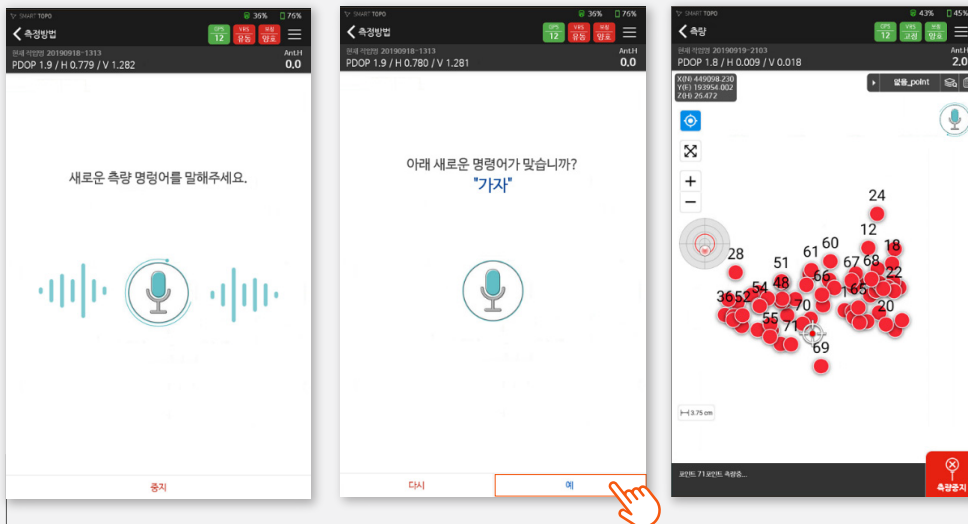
SMART TOPO 35% 76%

측정방법

GPS 12 VRS 유동 위성 양호

현재 작업명 20190918-1313

PDOP 1.9 / H 0.779 / V 1.282

Ant.H 0.0

새로운 측량 명령어를 말해주세요.

중지

SMART TOPO 35% 76%

측정방법

GPS 12 VRS 유동 위성 양호

현재 작업명 20190918-1313

PDOP 1.9 / H 0.780 / V 1.281

Ant.H 0.0

아래 새로운 명령어가 맞습니까?

"가자"

다시

예

SMART TOPO 43% 45%

측량

GPS 12 VRS 고정 위성 양호

현재 작업명 20190919-2103

PDOP 1.8 / H 0.009 / V 0.018

Ant.H 2.0

X(N) 449098.230
Y(E) 193954.002
Z(H) 26.472

팔룡_point

24
12
18
28
51
60
61
67
68
22
54
48
66
65
36
52
70
20
55
71
69

3.75 cm

포인트 71.포인트 측량중...

측량중지